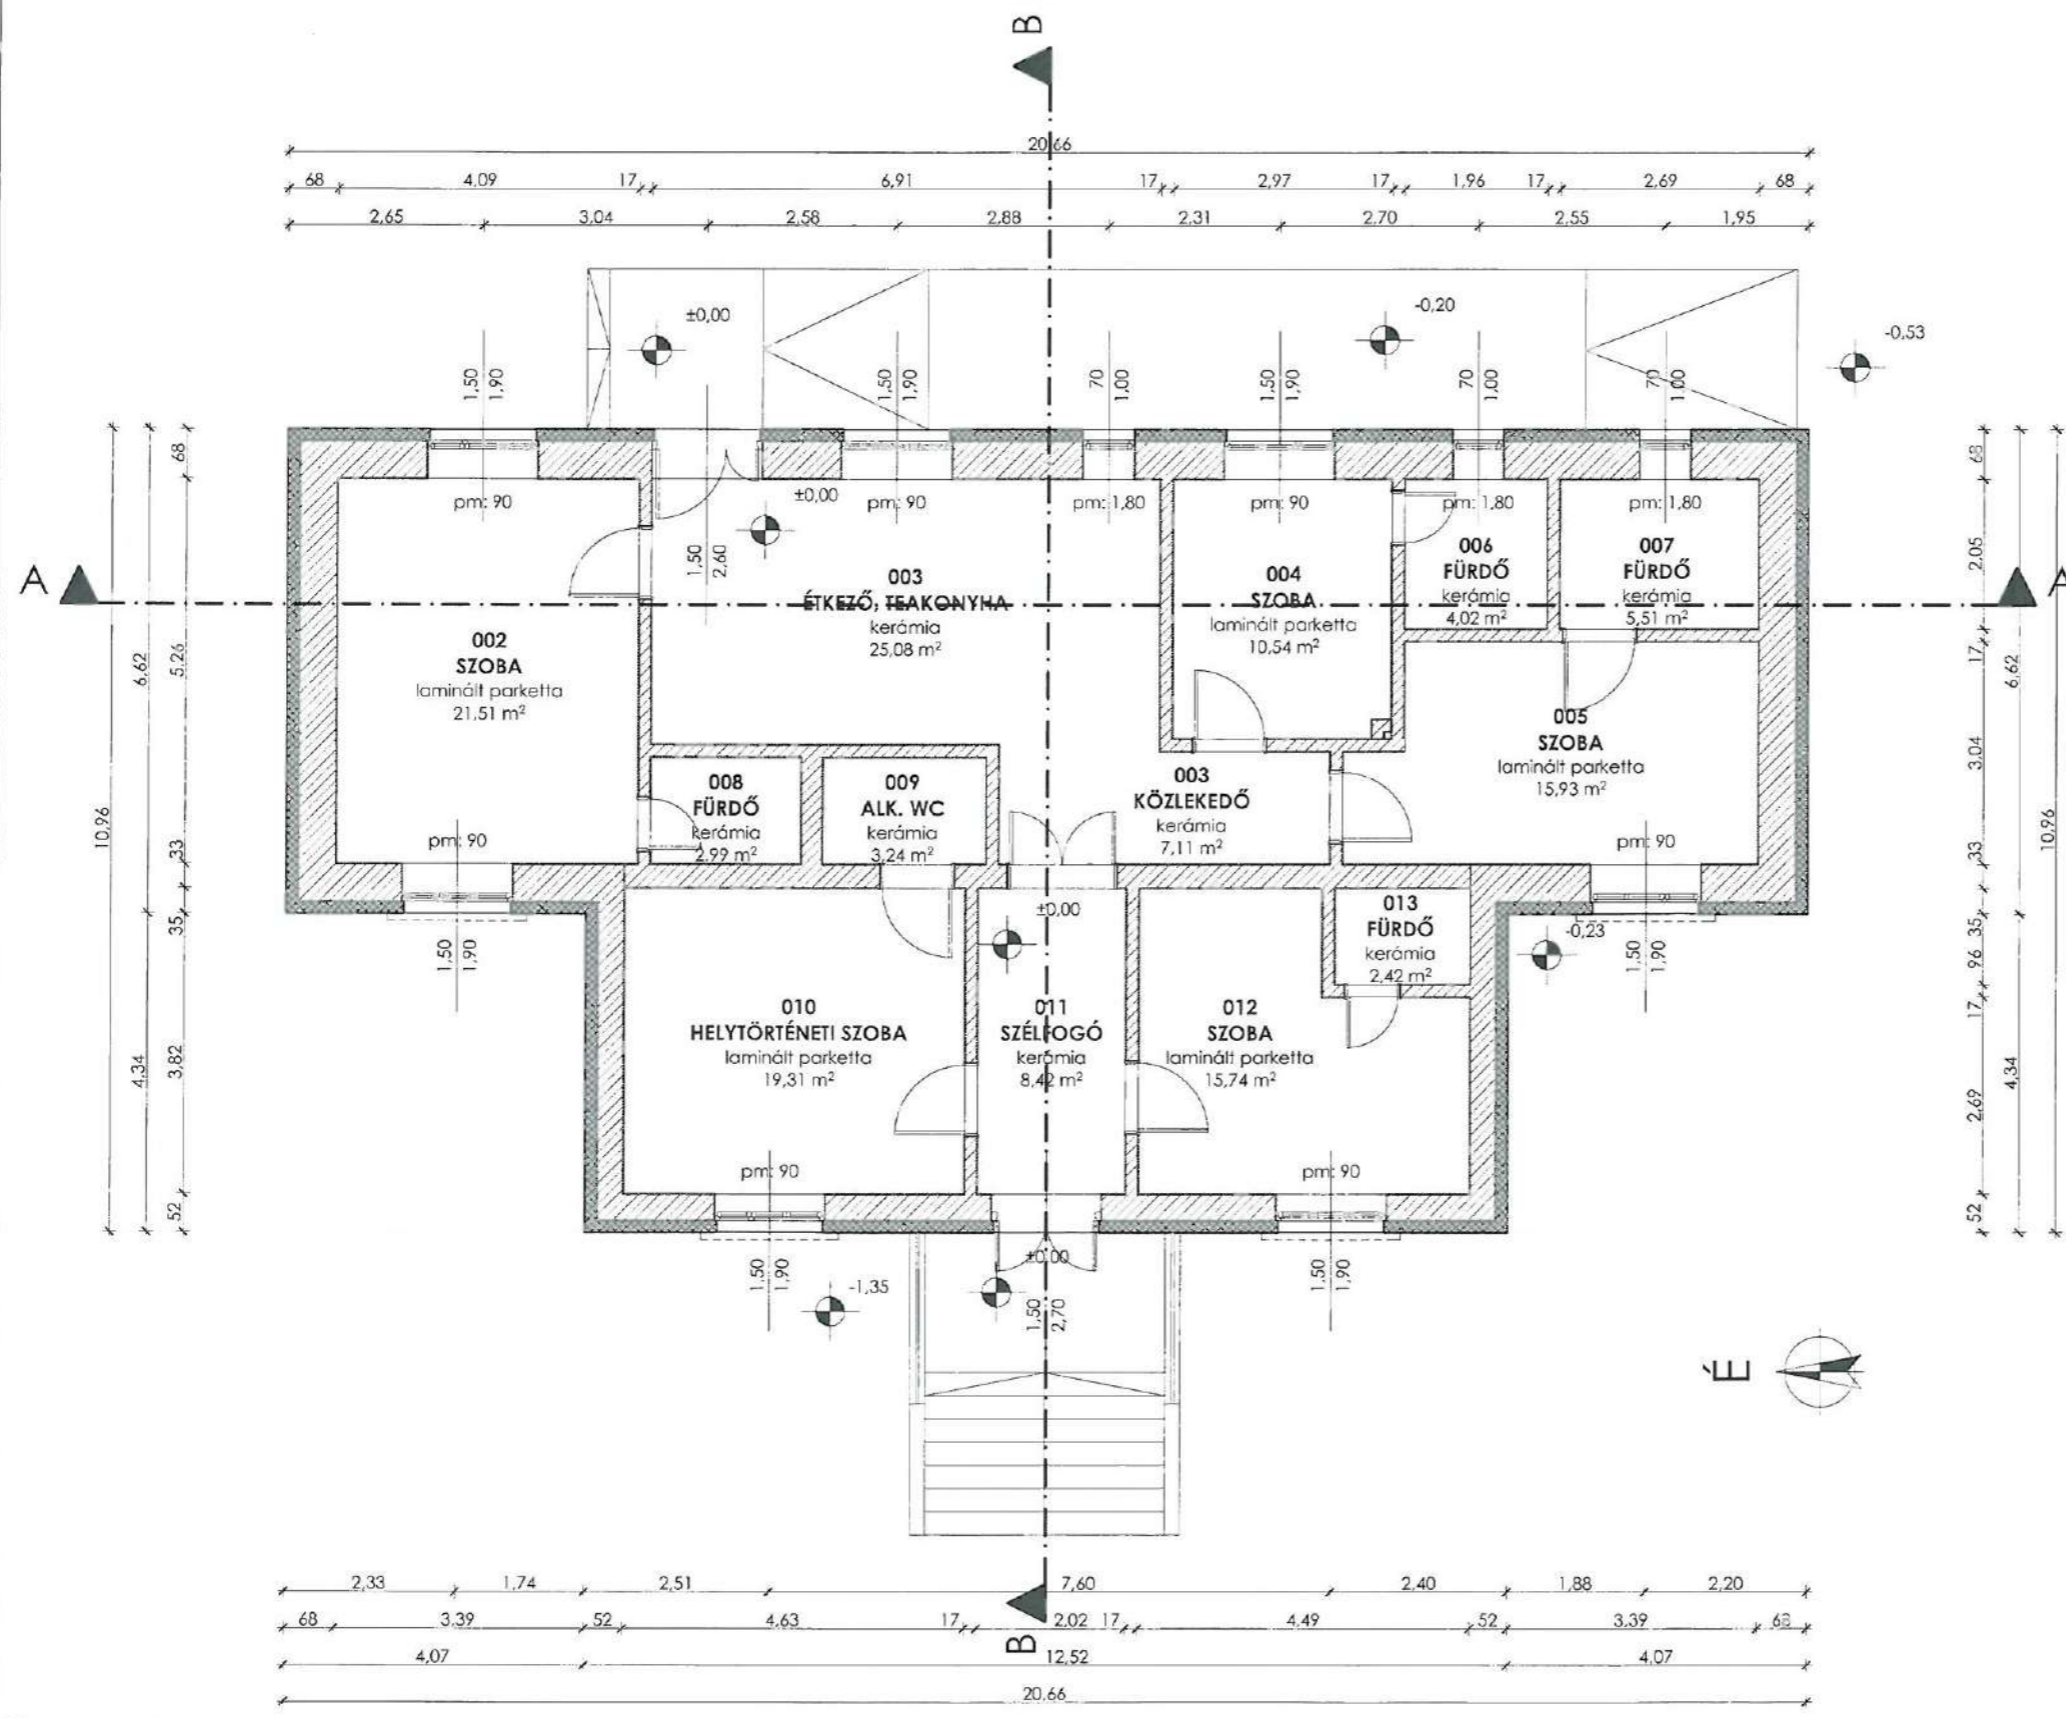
B

20,66

68 4,09 17 6,91 17 2,97 17 1,96 17 2,69 68

2,65 3,04 2,58 2,88 2,31 2,70 2,55 1,95

±0,00

-0,20

-0,53

1,50 1,90

1,50 1,90

70 1,00

1,50 1,90

70 1,00

70 1,00

68

68

±0,00

pm: 90

pm: 90

pm: 1,80

pm: 90

pm: 1,80

pm: 1,80

1,50 2,60

A

A

003
ÉTKEZŐ, TEAKONYHA
kerámia
25,08 m²

004
SZOBA
laminált parketta
10,54 m²

006
FÜRDŐ
kerámia
4,02 m²

007
FÜRDŐ
kerámia
5,51 m²

2,05

002
SZOBA
laminált parketta
21,51 m²

6,62

5,26

17

6,62

005
SZOBA
laminált parketta
15,93 m²

008
FÜRDŐ
kerámia
2,99 m²

009
ALK. WC
kerámia
3,24 m²

003
KÖZLEKEDŐ
kerámia
7,11 m²

3,04

10,96

10,96

pm: 90

pm: 90

33

33

±0,00

013
FÜRDŐ
kerámia
2,42 m²

-0,23

35

35

96

1,50 1,90

1,50 1,90

17

010
HELYTÖRTÉNETI SZOBA
laminált parketta
19,31 m²

011
SZÉLFOGÓ
kerámia
8,42 m²

012
SZOBA
laminált parketta
15,74 m²

4,34

3,82

2,69

4,34

pm: 90

pm: 90

52

52

±0,00

1,50 1,90

-1,35

1,50 2,70

1,50 1,90

É

2,33 1,74 2,51 7,60 2,40 1,88 2,20

68 3,39 52 4,63 17 2,02 17 4,49 52 3,39 68

B

4,07 12,52 4,07

20,66